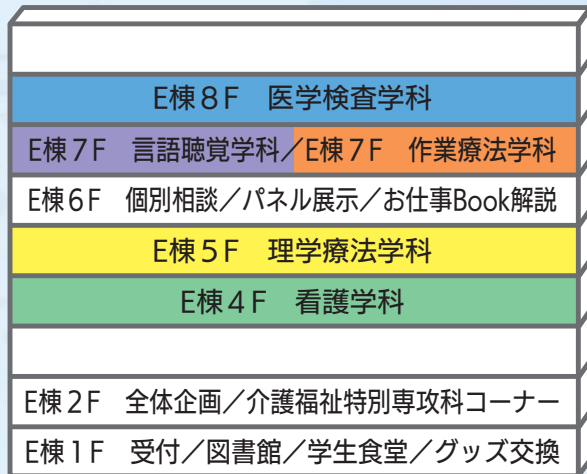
E棟８F　医学検査学科

E棟７F　言語聴覚学科／E棟７F　作業療法学科

E棟６F　個別相談／パネル展示／お仕事Book解説

E棟５F　理学療法学科

E棟４F　看護学科

E棟２F　全体企画／介護福祉特別専攻科コーナー

E棟１F　受付／図書館／学生食堂／グッズ交換